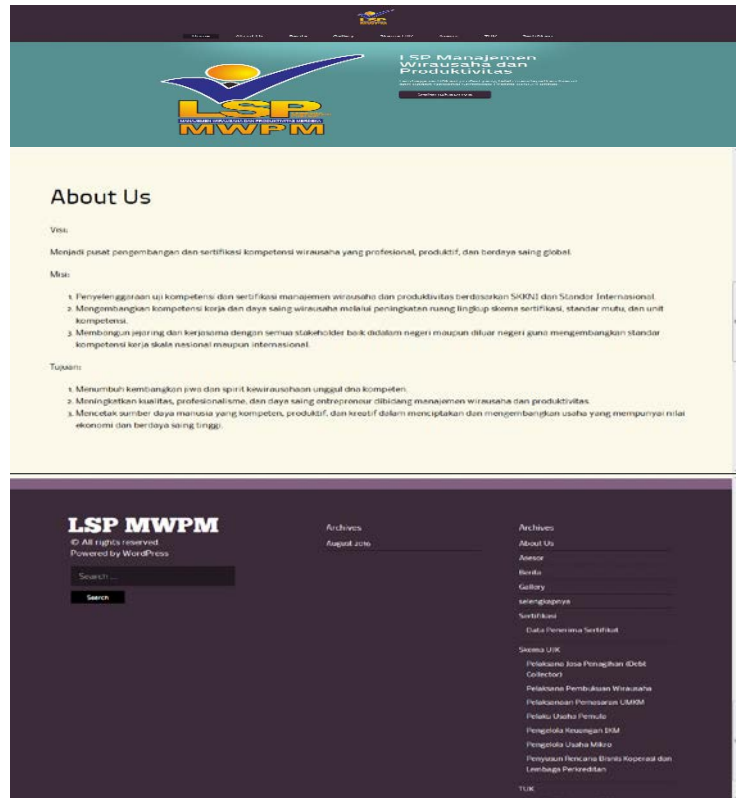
Home About Us Berita Gallery Skema UJK Asesor TUK Sertifikasi

LSP Manajemen Wirausaha dan Produktivitas

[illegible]

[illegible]

LSP

MANAJEMEN WIRAUSAHA DAN PRODUKTIVITAS MERDEKA

MWPM

About Us

Visi:

Menjadi pusat pengembangan dan sertifikasi kompetensi wirausaha yang profesional, produktif, dan berdaya saing global.

Misi:

1. Penyelenggaraan uji kompetensi dan sertifikasi manajemen wirausaha dan produktivitas berdasarkan SKKNI dan Standar Internasional.
2. Mengembangkan kompetensi kerja dan daya saing wirausaha melalui peningkatan ruang lingkup skema sertifikasi, standar mutu, dan unit kompetensi.
3. Membangun jejaring dan kerjasama dengan semua stakeholder baik didalam negeri maupun diluar negeri guna mengembangkan standar kompetensi kerja skala nasional maupun internasional.

Tujuan:

1. Menumbuh kembangkan jiwa dan spirit kewirausahaan unggul dna kompeten.
2. Meningkatkan kualitas, profesionalisme, dan daya saing entrepreneur dibidang manajemen wirausaha dan produktivitas.
3. Mencetak sumber daya manusia yang kompeten, produktif, dan kreatif dalam menciptakan dan mengembangkan usaha yang mempunyai nilai ekonomi dan berdaya saing tinggi.

LSP MWPM
© All rights reserved
Powered by WordPress

Search ...

Search

Archives

August 2016

Archives

About Us
Asesor
Berita
Gallery
selengkapnya
Sertifikasi
Data Penerima Sertifikat
Skema UJK
Pelaksana Jasa Penagihan (Debt Collector)
Pelaksana Pembukuan Wirausaha
Pelaksanaan Pemasaran UMKM
Pelaku Usaha Pemula
Pengelola Keuangan IKM
Pengelola Usaha Mikro
Penyusun Rencana Bisnis Koperasi dan Lembaga Perkreditan
TUK